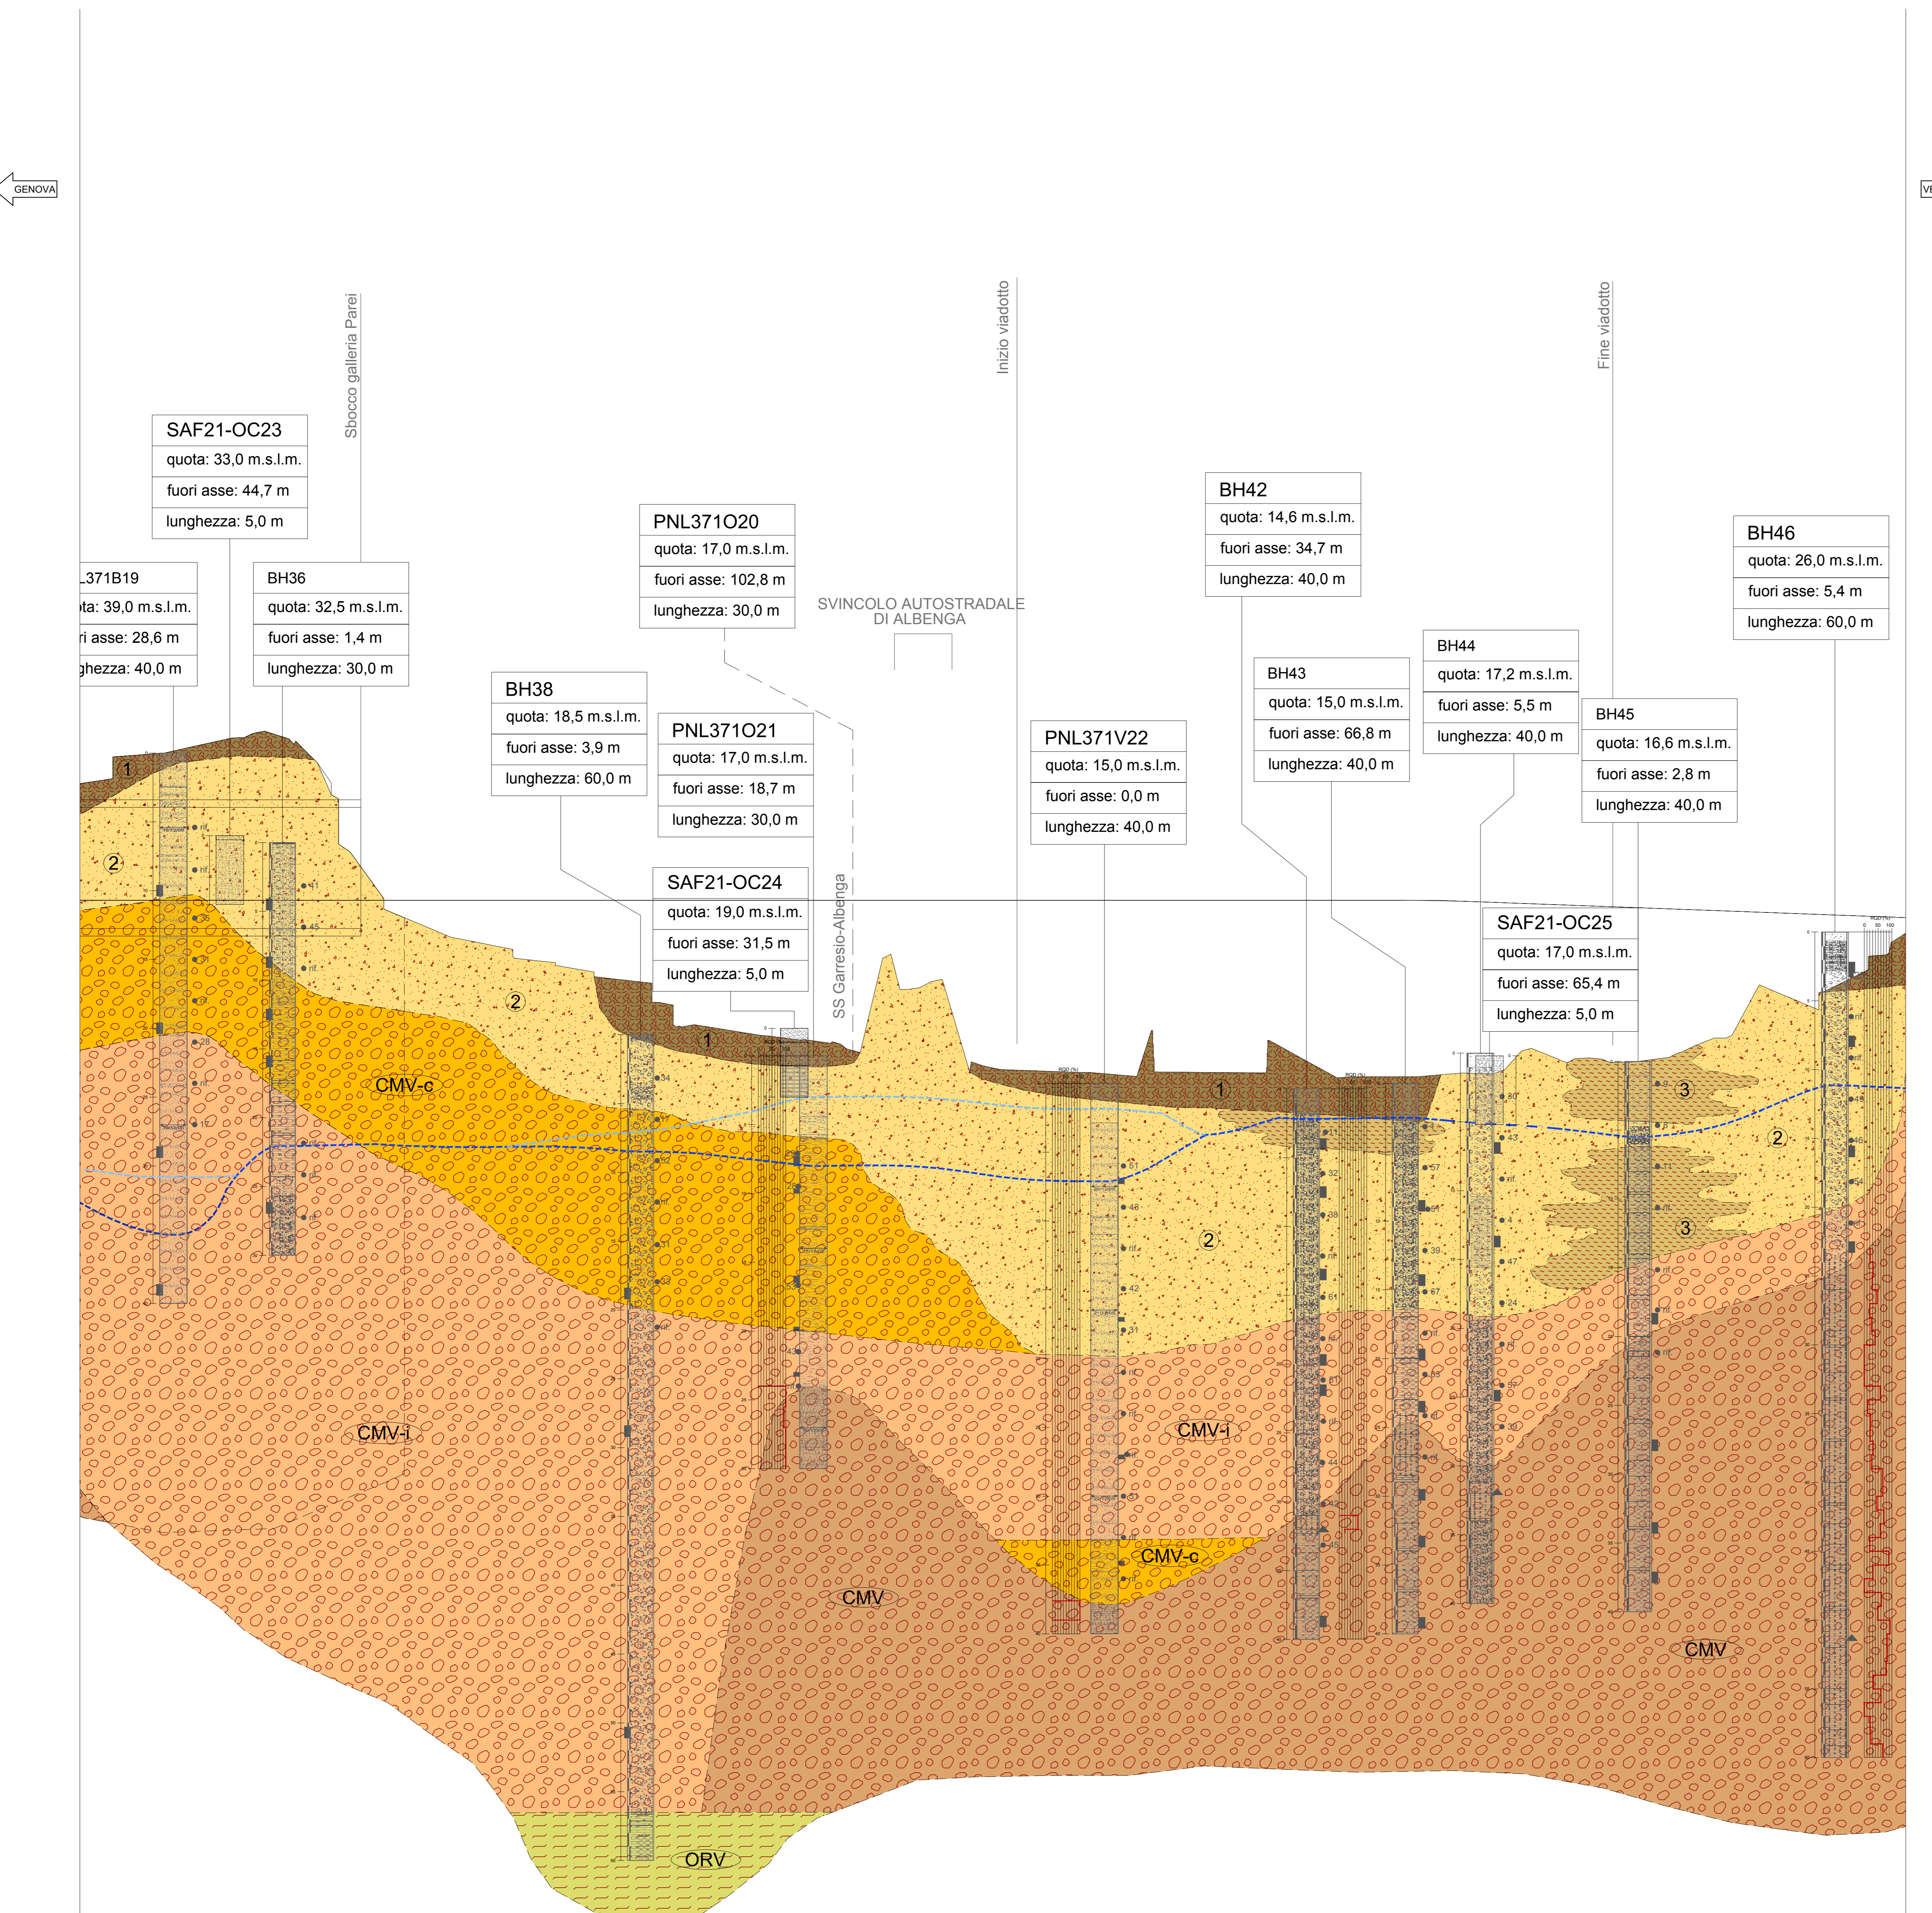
GENOVA

VE

Sbocco galleria Parei

Inizio viadotto

Fine viadotto

SAF21-OC23
quota: 33,0 m.s.l.m.
fuori asse: 44,7 m
lunghezza: 5,0 m

L371B19
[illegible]ta: 39,0 m.s.l.m.
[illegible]i asse: 28,6 m
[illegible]ghezza: 40,0 m

BH36
quota: 32,5 m.s.l.m.
fuori asse: 1,4 m
lunghezza: 30,0 m

PNL371O20
quota: 17,0 m.s.l.m.
fuori asse: 102,8 m
lunghezza: 30,0 m

SVINCOLO AUTOSTRADALE DI ALBENGA

BH42
quota: 14,6 m.s.l.m.
fuori asse: 34,7 m
lunghezza: 40,0 m

BH46
quota: 26,0 m.s.l.m.
fuori asse: 5,4 m
lunghezza: 60,0 m

BH38
quota: 18,5 m.s.l.m.
fuori asse: 3,9 m
lunghezza: 60,0 m

PNL371O21
quota: 17,0 m.s.l.m.
fuori asse: 18,7 m
lunghezza: 30,0 m

PNL371V22
quota: 15,0 m.s.l.m.
fuori asse: 0,0 m
lunghezza: 40,0 m

BH43
quota: 15,0 m.s.l.m.
fuori asse: 66,8 m
lunghezza: 40,0 m

BH44
quota: 17,2 m.s.l.m.
fuori asse: 5,5 m
lunghezza: 40,0 m

BH45
quota: 16,6 m.s.l.m.
fuori asse: 2,8 m
lunghezza: 40,0 m

SAF21-OC24
quota: 19,0 m.s.l.m.
fuori asse: 31,5 m
lunghezza: 5,0 m

SS Garresio-Albenga

SAF21-OC25
quota: 17,0 m.s.l.m.
fuori asse: 65,4 m
lunghezza: 5,0 m

1
2
2
1
1
2
3
2
3

CMV-c
CMV-i
CMV-i
CMV-c
CMV
CMV
ORV